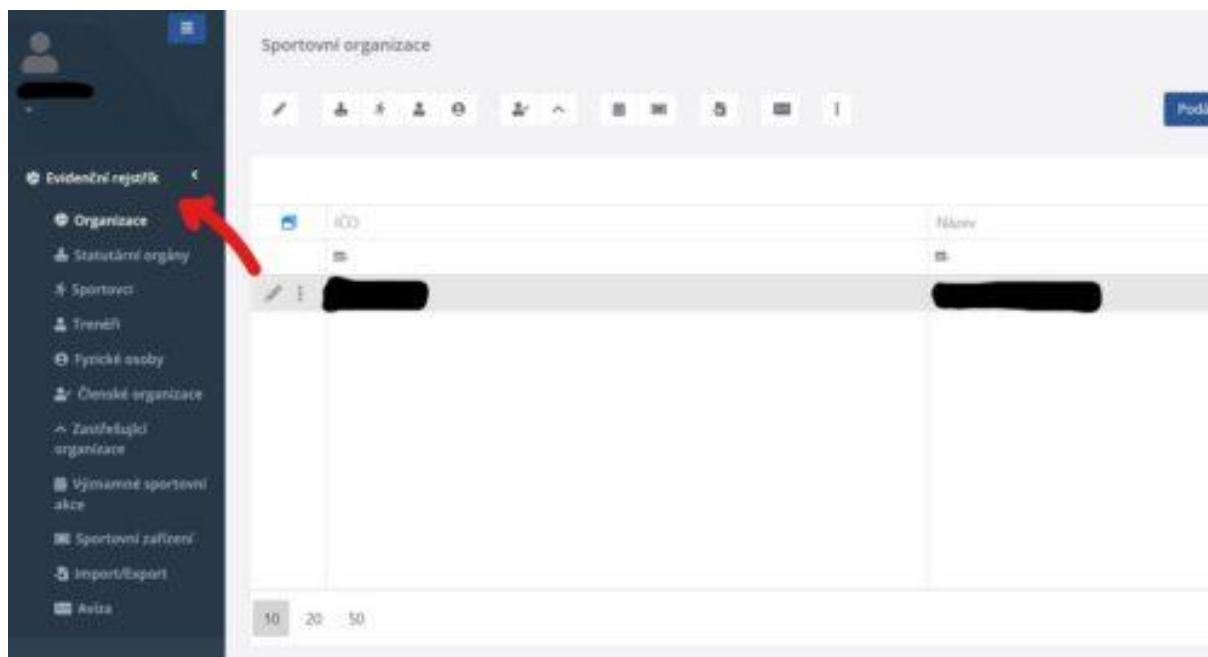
Evidenční rejstřík

Organizace
Statutární orgány
Sportovci
Trenéři
Fyzické osoby
Členské organizace
Zastřešující organizace
Významné sportovní akce
Sportovní zařízení
Import/Export
Avíza

Sportovní organizace

Podá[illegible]

| | IČO | Název |
|---|---|---|
| | | |

10 20 50